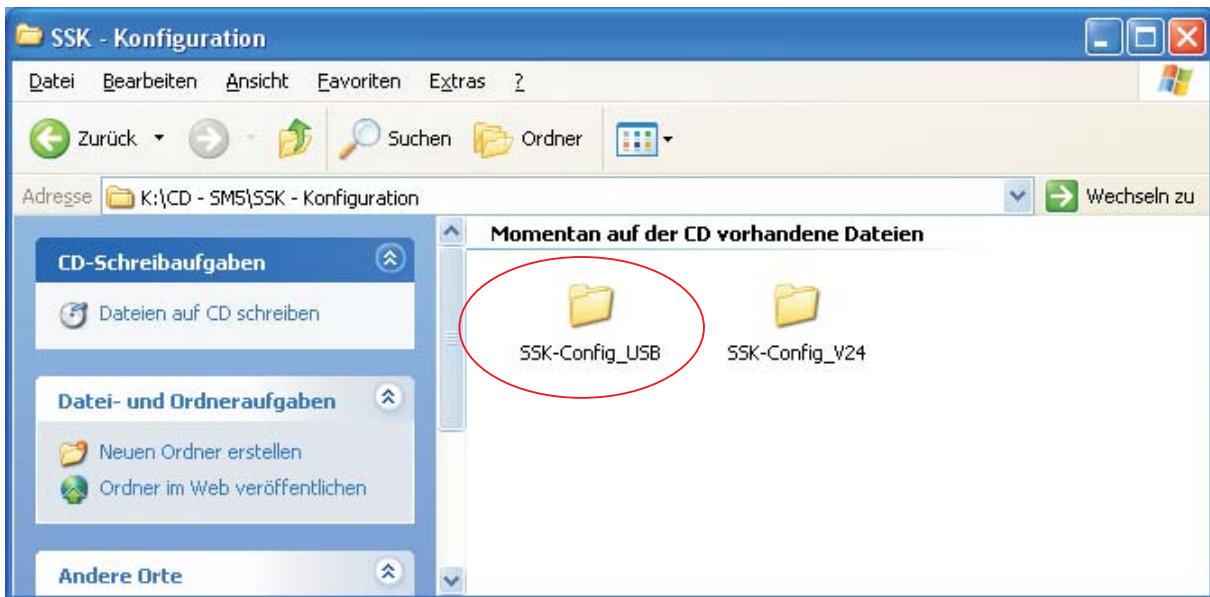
SSK - Konfiguration

Datei Bearbeiten Ansicht Favoriten Extras ?

Zurück Suchen Ordner

Adresse K:\CD - SM5\SSK - Konfiguration Wechseln zu

CD-Schreibaufgaben

Dateien auf CD schreiben

Datei- und Ordneraufgaben

Neuen Ordner erstellen

Ordner im Web veröffentlichen

Andere Orte

Momentan auf der CD vorhandene Dateien

SSK-Config_USB

SSK-Config_V24